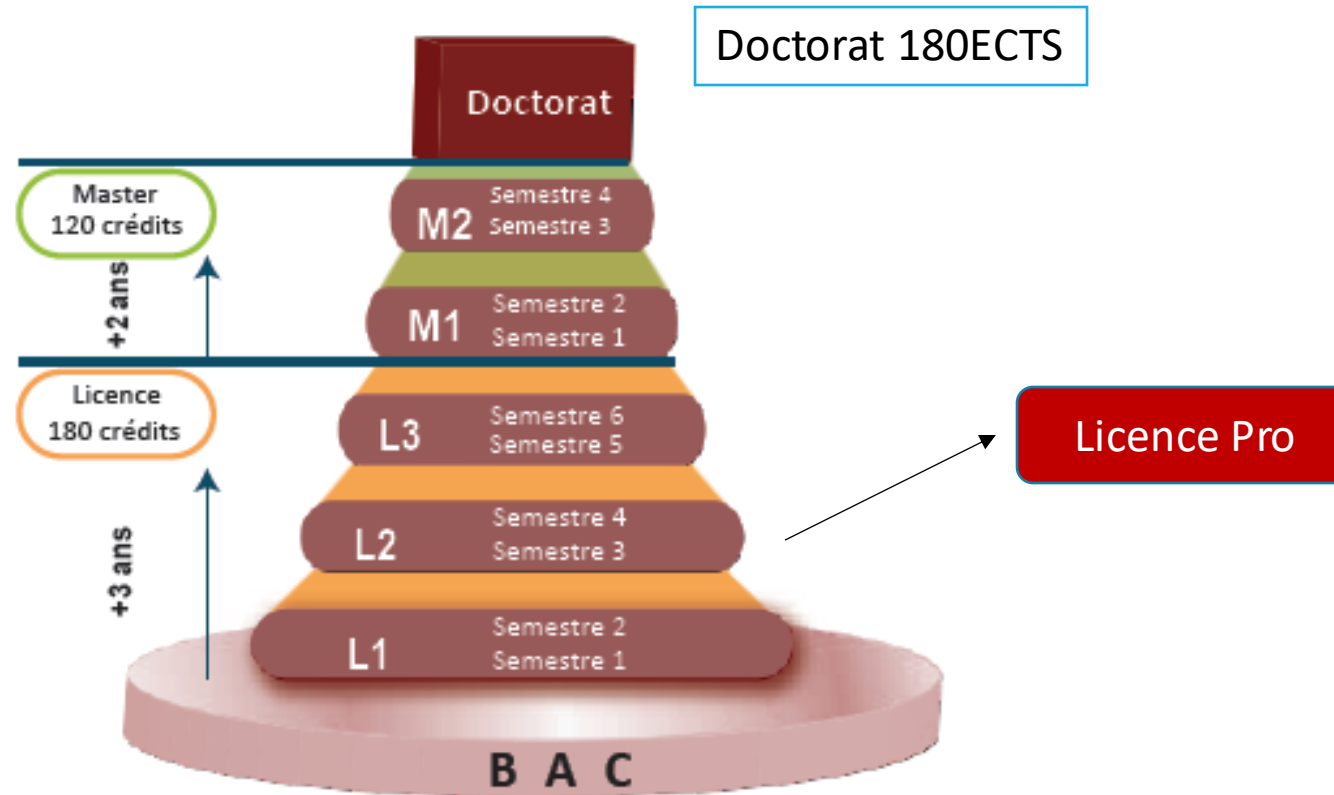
Doctorat 180ECTS

Doctorat

Master
120 crédits

+2 ans

M2 Semestre 4
Semestre 3

M1 Semestre 2
Semestre 1

Licence
180 crédits

+3 ans

L3 Semestre 6
Semestre 5

Licence Pro

L2 Semestre 4
Semestre 3

L1 Semestre 2
Semestre 1

B A C